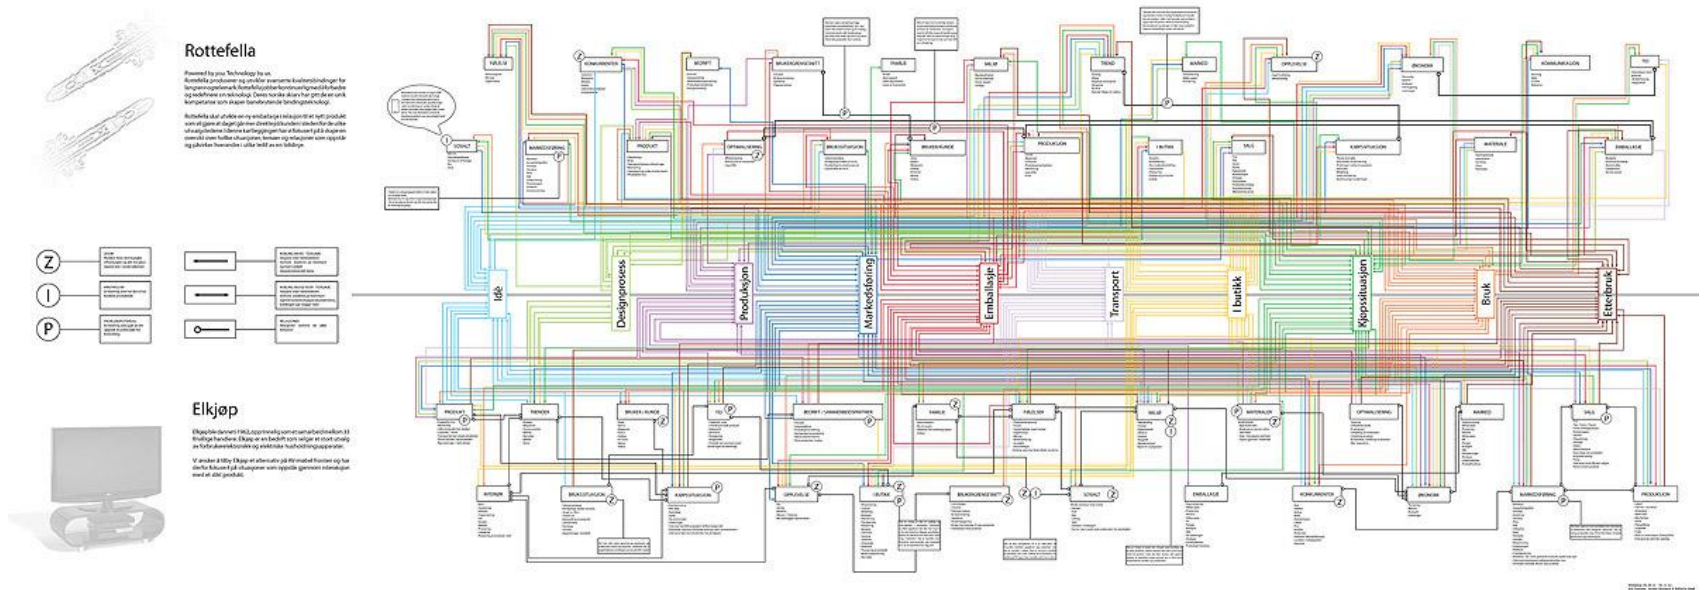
Rottefella

Powered by you Technology by us. Rottefella produserer og utvikler avanserte kvalitetsbindinger for langrennsprodusenter. Rottefella jobber kontinuerlig med å forbedre og redefinere en teknologi. Deres norske skiarv har gitt dem unik kompetanse som skaper banebrytende bindingsteknologi.

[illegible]

Elkjøp

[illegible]

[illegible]

Idé

Designprosess

Produksjon

Markedsføring

Emballasje

Transport

I butikk

Kjøpssituasjon

Bruk

Etterbruk

SOSIALT

MARKEDSFØRING

KONKURRENTER

BEDRIFT

PRODUKT

OPTIMALISERING

BRUKSOMGIVELSER

BRUKSITUASJON

FAMILIE

BRUKER/KUNDE

MILJØ

PRODUKSJON

TREND

I BUTIKK

MARKED

SALG

OPPLEVELSE

KJØPSSITUASJON

ØKONOMI

MATERIALE

KOMMUNIKASJON

EMBALLASJE

TID

PRODUKT

TRENDER

BRUKER/KUNDE

TID

BEDRIFT/SAMARBEIDSPARTNER

FAMILIE

FØLELSER

MILJØ

MATERIALER

OPTIMALISERING

MARKED

SALG

INTERIØR

BRUKSITUASJON

KJØPSITUASJON

OPPLEVELSE

I BUTIKK

BRUKSOMGIVELSER

SOSIALT

EMBALLASJE

KONKURRENTER

ØKONOMI

MARKEDSFØRING

PRODUKSJON